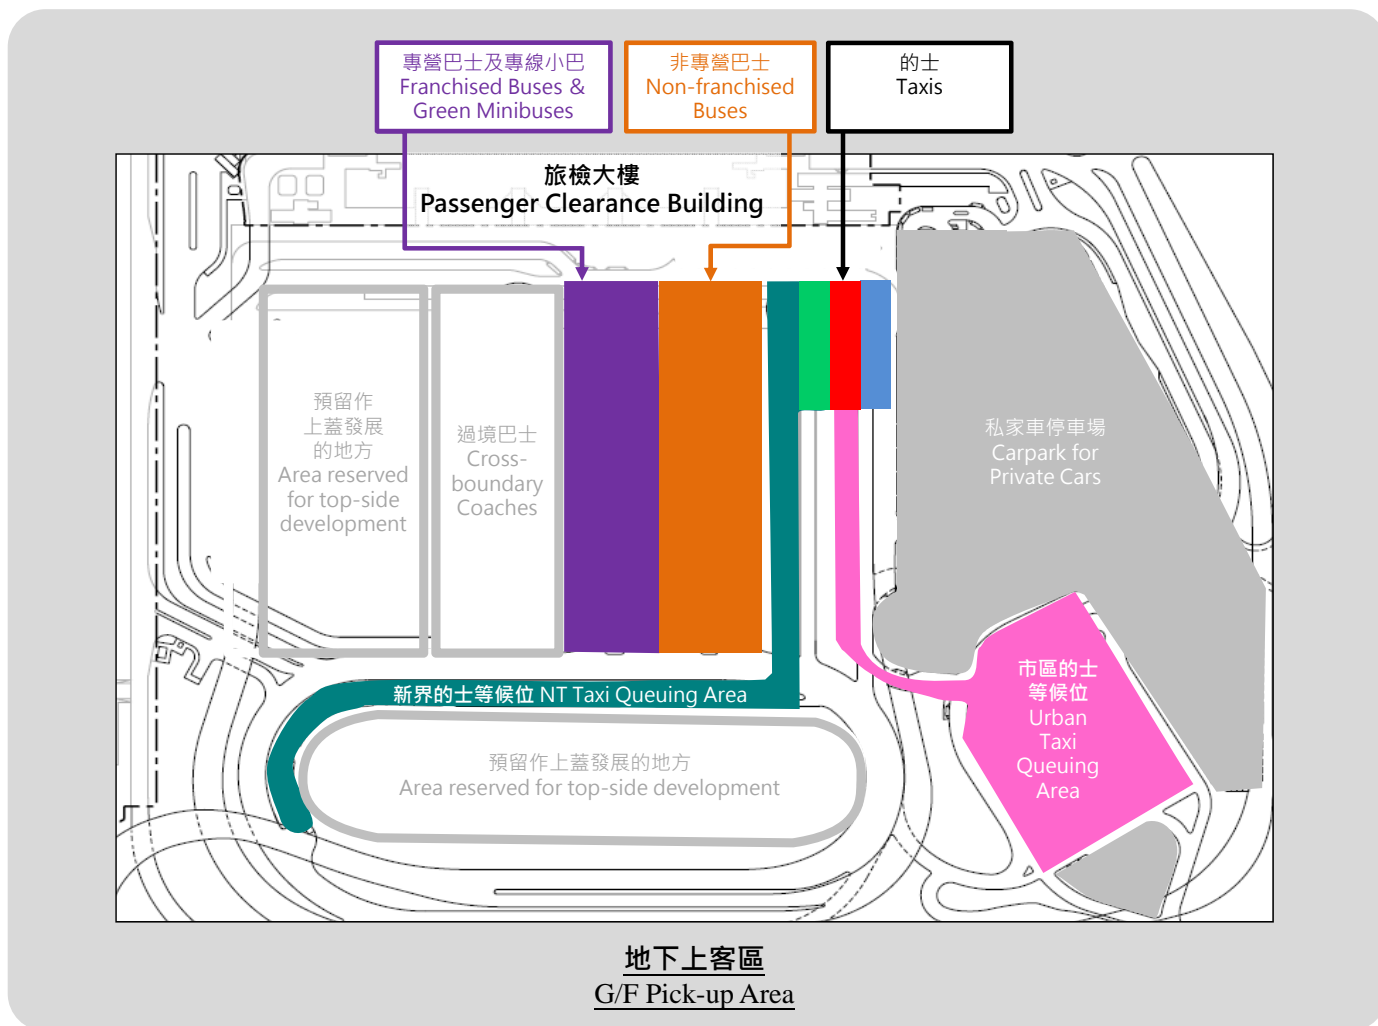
專營巴士及專線小巴
Franchised Buses & Green Minibuses

非專營巴士
Non-franchised Buses

的士
Taxis

旅檢大樓
Passenger Clearance Building

預留作上蓋發展的地方
Area reserved for top-side development

過境巴士
Cross-boundary Coaches

私家車停車場
Carpark for Private Cars

新界的士等候位 NT Taxi Queuing Area

市區的士等候位
Urban Taxi Queuing Area

預留作上蓋發展的地方
Area reserved for top-side development

地下上客區
G/F Pick-up Area